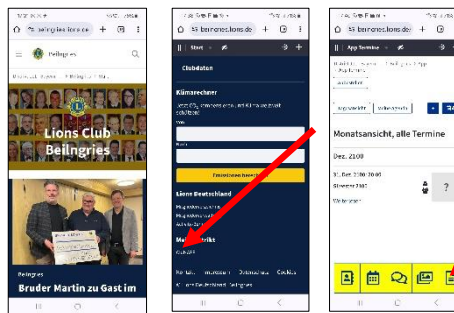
beilngries.lions.de
Beilngries
Lions Club Beilngries
Beilngries
Bruder Martin zu Gast im

55-beilngries.lions.de
Start
Clubdaten
Klimarechner
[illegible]
Lions Deutschland
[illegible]
Me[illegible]strikt
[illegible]

App Termine
55-beilngries.lions.de
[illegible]
Monatsansicht, alle Termine
Dez. 2100
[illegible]
?